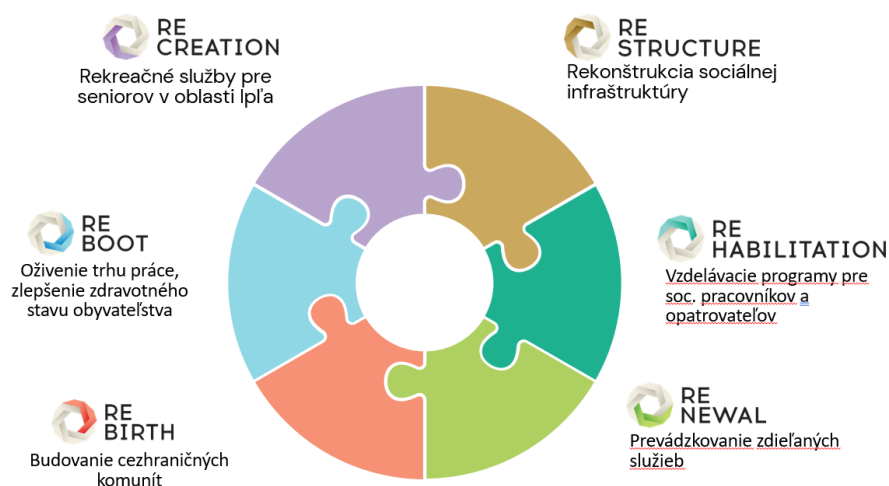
RE
CREATION
Rekreačné služby pre seniorov v oblasti Ipľa

RE
STRUCTURE
Rekonštrukcia sociálnej infraštruktúry

RE
BOOT
Oživenie trhu práce, zlepšenie zdravotného stavu obyvateľstva

RE
HABILITATION
Vzdelávacie programy pre soc. pracovníkov a opatrovateľov

RE
BIRTH
Budovanie cezhraničných komunít

RE
NEWAL
Prevádzkovanie zdieľaných služieb